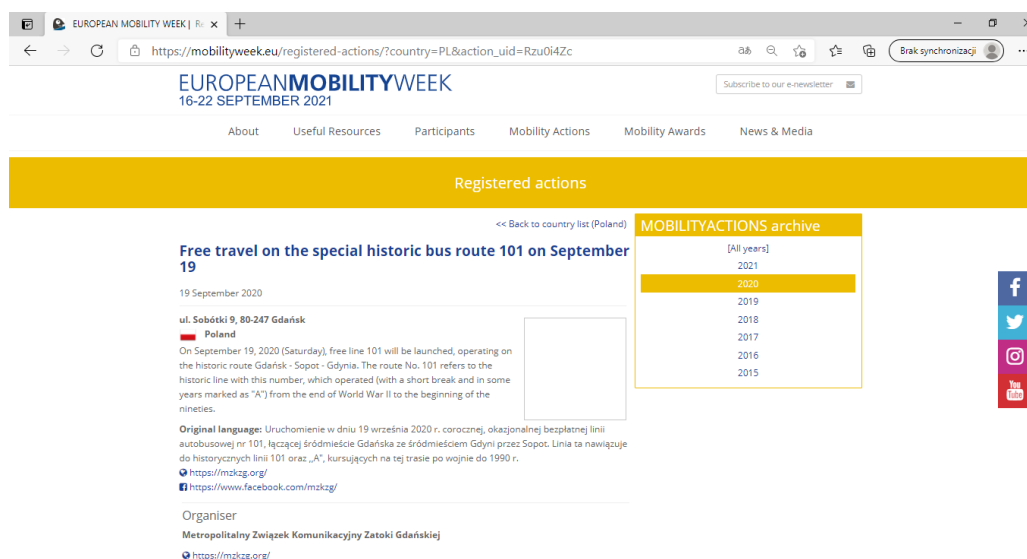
EUROPEAN MOBILITY WEEK | Re ×
+
https://mobilityweek.eu/registered-actions/?country=PL&action_uid=Rzu0i4Zc
Brak synchronizacji

EUROPEANMOBILITYWEEK
16-22 SEPTEMBER 2021

Subscribe to our e-newsletter

About
Useful Resources
Participants
Mobility Actions
Mobility Awards
News & Media

Registered actions

<< Back to country list (Poland)

Free travel on the special historic bus route 101 on September 19

19 September 2020

ul. Sobótki 9, 80-247 Gdańsk
Poland

On September 19, 2020 (Saturday), free line 101 will be launched, operating on the historic route Gdańsk - Sopot - Gdynia. The route No. 101 refers to the historic line with this number, which operated (with a short break and in some years marked as "A") from the end of World War II to the beginning of the nineties.

Original language: Uruchomienie w dniu 19 września 2020 r. corocznej, okazjonalnej bezpłatnej linii autobusowej nr 101, łączącej śródmieście Gdańska ze śródmieściem Gdyni przez Sopot. Linia ta nawiązuje do historycznych linii 101 oraz „A", kursujących na tej trasie po wojnie do 1990 r.
https://mzkzg.org/
https://www.facebook.com/mzkzg/

Organiser
Metropolitalny Związek Komunikacyjny Zatoki Gdańskiej
https://mzkzg.org/

MOBILITYACTIONS archive
[All years]
2021
2020
2019
2018
2017
2016
2015

You Tube